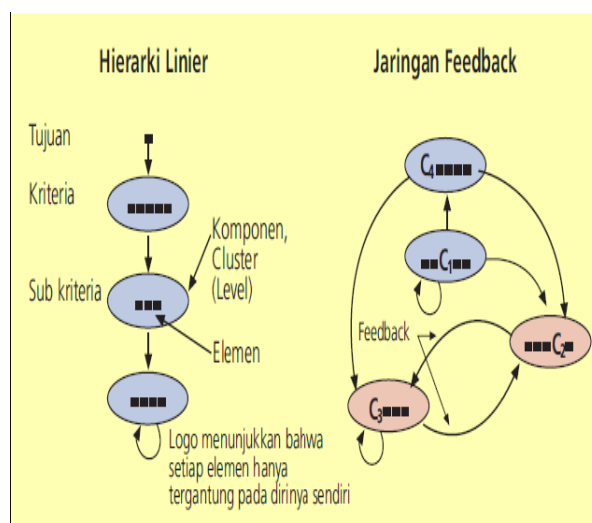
Hierarki Linier

Jaringan Feedback

Tujuan

Kriteria

Komponen, Cluster (Level)

Sub kriteria

Elemen

Logo menunjukkan bahwa setiap elemen hanya tergantung pada dirinya sendiri

$C_4$

$C_1$

Feedback

$C_2$

$C_3$